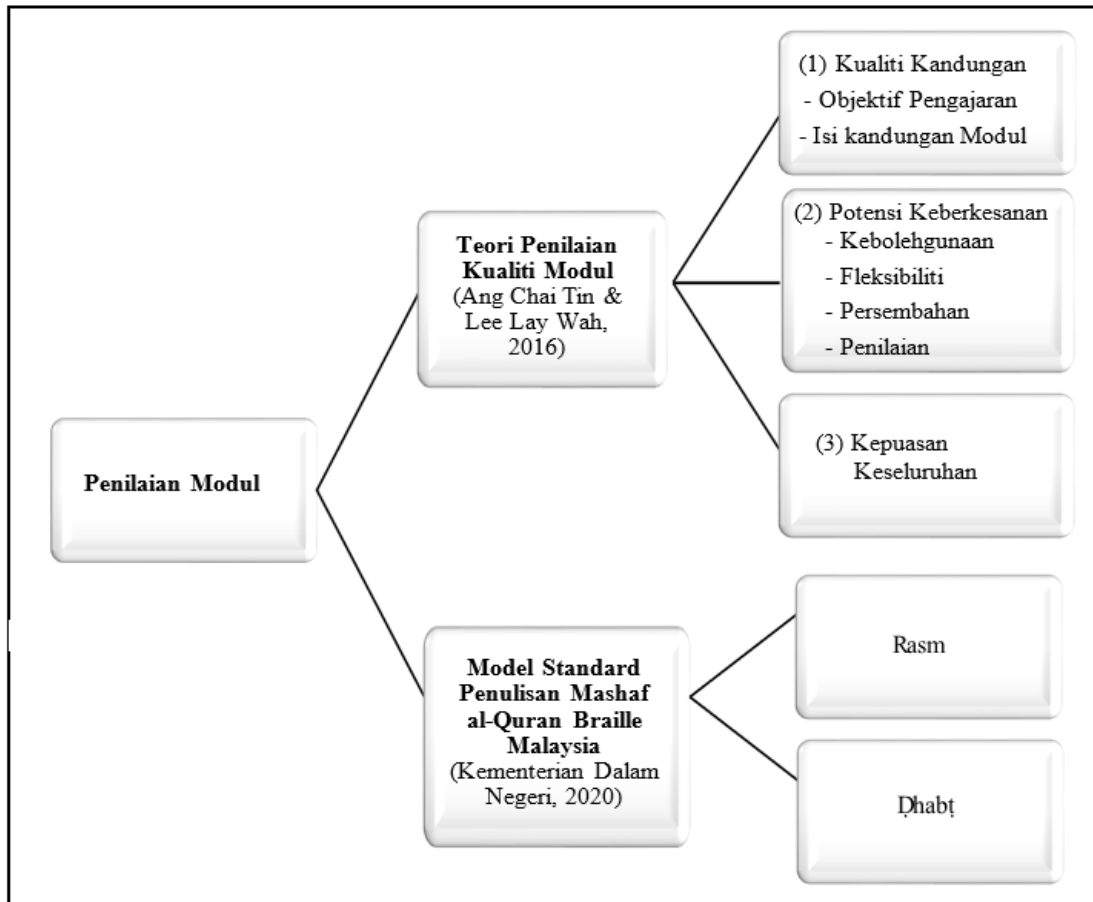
Penilaian Modul

Teori Penilaian Kualiti Modul (Ang Chai Tin & Lee Lay Wah, 2016)

(1) Kualiti Kandungan
- Objektif Pengajaran
- Isi kandungan Modul

(2) Potensi Keberkesanan
- Kebolehgunaan
- Fleksibiliti
- Persembahan
- Penilaian

(3) Kepuasan Keseluruhan

Model Standard Penulisan Mashaf al-Quran Braille Malaysia (Kementerian Dalam Negeri, 2020)

Rasm

Ḍhabṭ